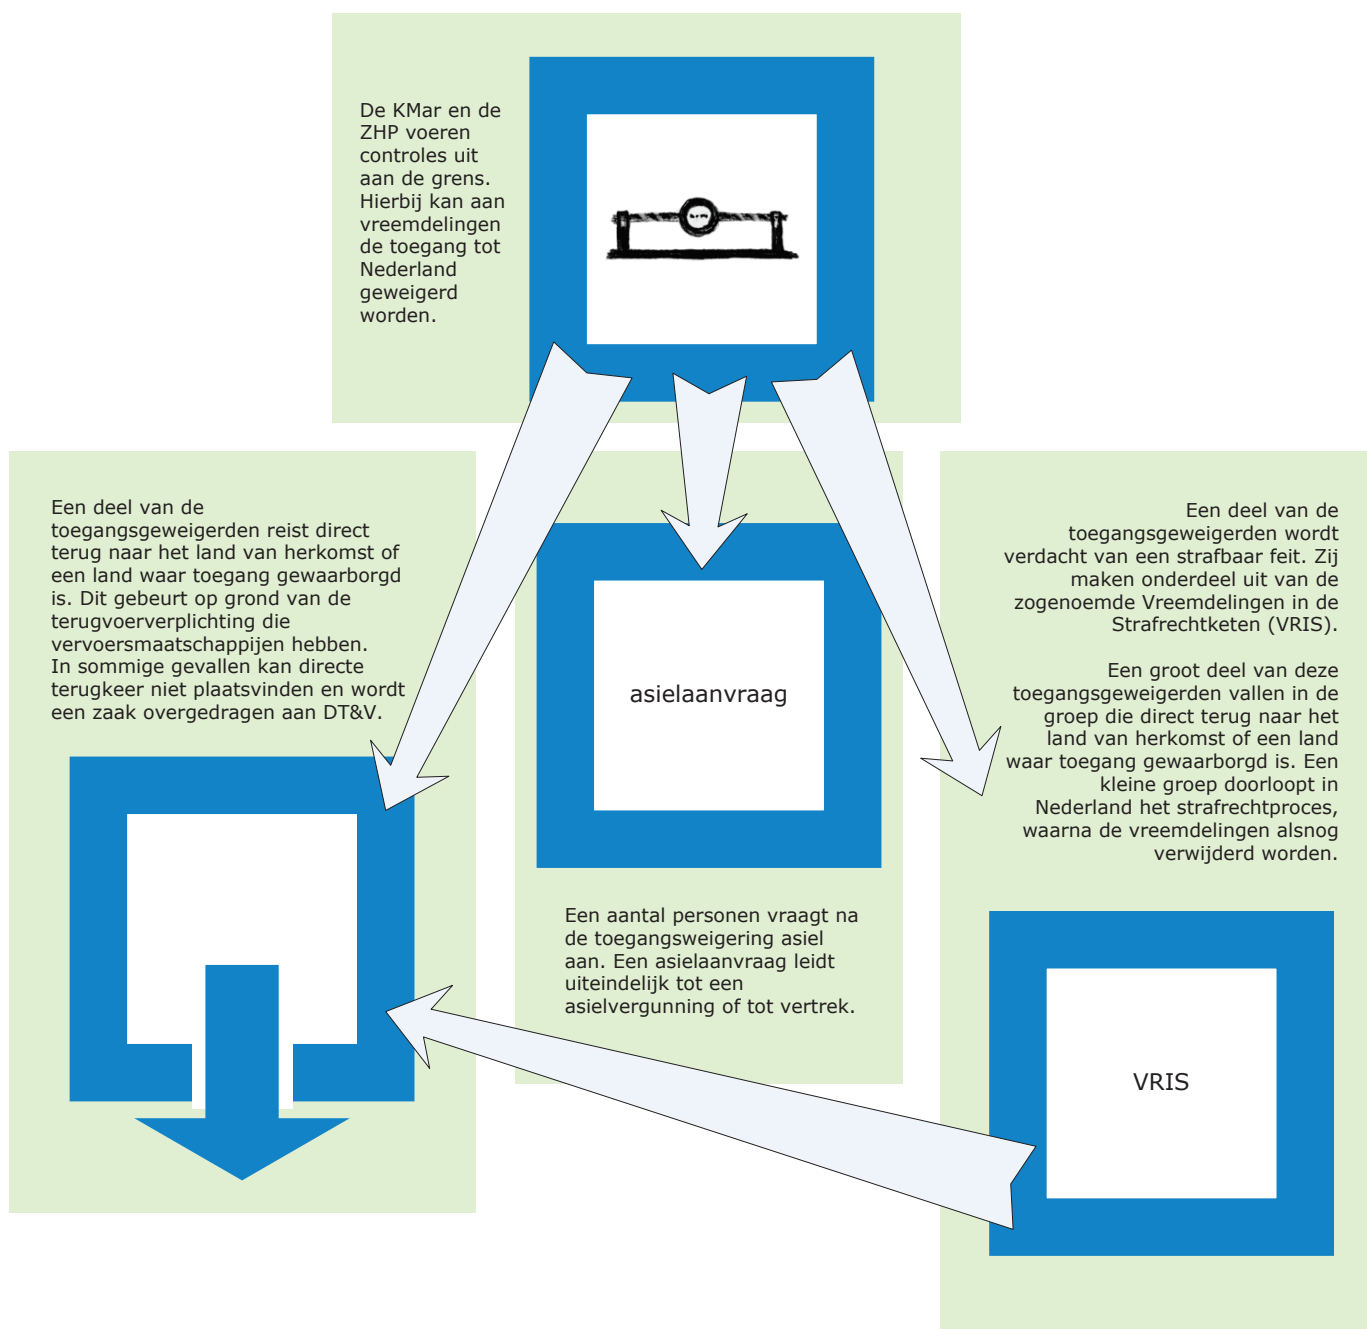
De KMar en de ZHP voeren controles uit aan de grens. Hierbij kan aan vreemdelingen de toegang tot Nederland geweigerd worden.

Een deel van de toegangsgeweigerden reist direct terug naar het land van herkomst of een land waar toegang gewaarborgd is. Dit gebeurt op grond van de terugvoerverplichting die vervoersmaatschappijen hebben. In sommige gevallen kan directe terugkeer niet plaatsvinden en wordt een zaak overgedragen aan DT&V.

asielaanvraag

Een aantal personen vraagt na de toegangsweigering asiel aan. Een asielaanvraag leidt uiteindelijk tot een asielvergunning of tot vertrek.

Een deel van de toegangsgeweigerden wordt verdacht van een strafbaar feit. Zij maken onderdeel uit van de zogenoemde Vreemdelingen in de Strafrechtketen (VRIS).

Een groot deel van deze toegangsgeweigerden vallen in de groep die direct terug naar het land van herkomst of een land waar toegang gewaarborgd is. Een kleine groep doorloopt in Nederland het strafrechtproces, waarna de vreemdelingen alsnog verwijderd worden.

VRIS